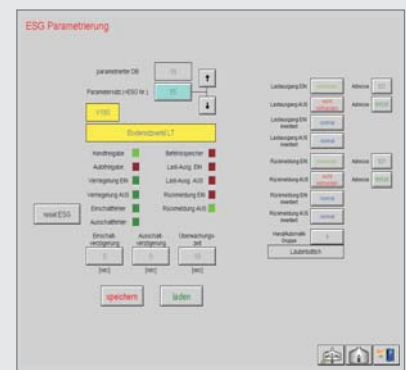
ESG Parametrierung

parametrierte DB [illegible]

Parametersatz (=ESG Nr.) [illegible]

Y160

Bodenstoerstell LT

Kindfreigabe

Ausfreigabe

Verriegelung EIN

Verriegelung AUS

Einschaltfehler

Ausschaltfehler

Betriebsspeicher

Lastr-Ausg. EIN

Lastr-Ausg. AUS

Rückmeldung EIN

Rückmeldung AUS

reset ESG

Einschalt-verzögerung

Ausschalt-verzögerung

Überwachungs-zeit

[sec]

[sec]

[sec]

speichern

laden

Leistungsrg EIN

Adresse

Leistungsrg AUS

Adresse

Leistungsrg EIN invertiert

normal

Leistungsrg AUS invertiert

normal

Rückmeldung EIN

Adresse

Rückmeldung AUS

Adresse

Rückmeldung EIN invertiert

normal

Rückmeldung AUS invertiert

normal

Handautomatik Gruppe

Laufzeit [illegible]